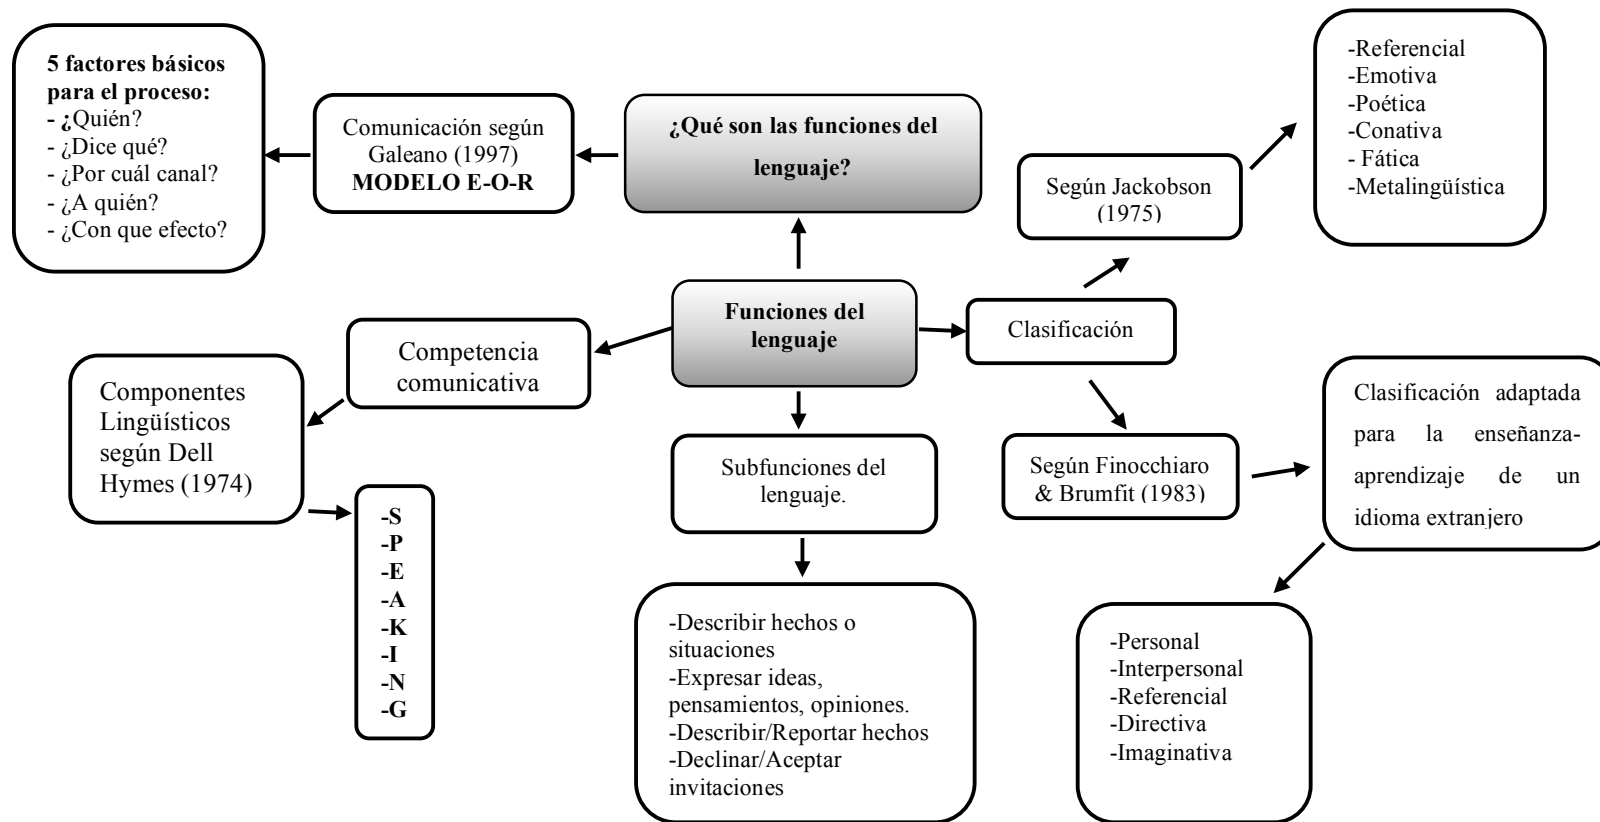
5 factores básicos para el proceso:
- ¿Quién?
- ¿Dice qué?
- ¿Por cuál canal?
- ¿A quién?
- ¿Con que efecto?

Comunicación según Galeano (1997)
MODELO E-O-R

¿Qué son las funciones del lenguaje?

Según Jackobson (1975)

-Referencial
-Emotiva
-Poética
-Conativa
- Fática
-Metalingüística

Funciones del lenguaje

Clasificación

Competencia comunicativa

Componentes Lingüísticos según Dell Hymes (1974)

-S
-P
-E
-A
-K
-I
-N
-G

Subfunciones del lenguaje.

Según Finocchiaro & Brumfit (1983)

Clasificación adaptada para la enseñanza-aprendizaje de un idioma extranjero

-Describir hechos o situaciones
-Expresar ideas, pensamientos, opiniones.
-Describir/Reportar hechos
-Declinar/Aceptar invitaciones

-Personal
-Interpersonal
-Referencial
-Directiva
-Imaginativa